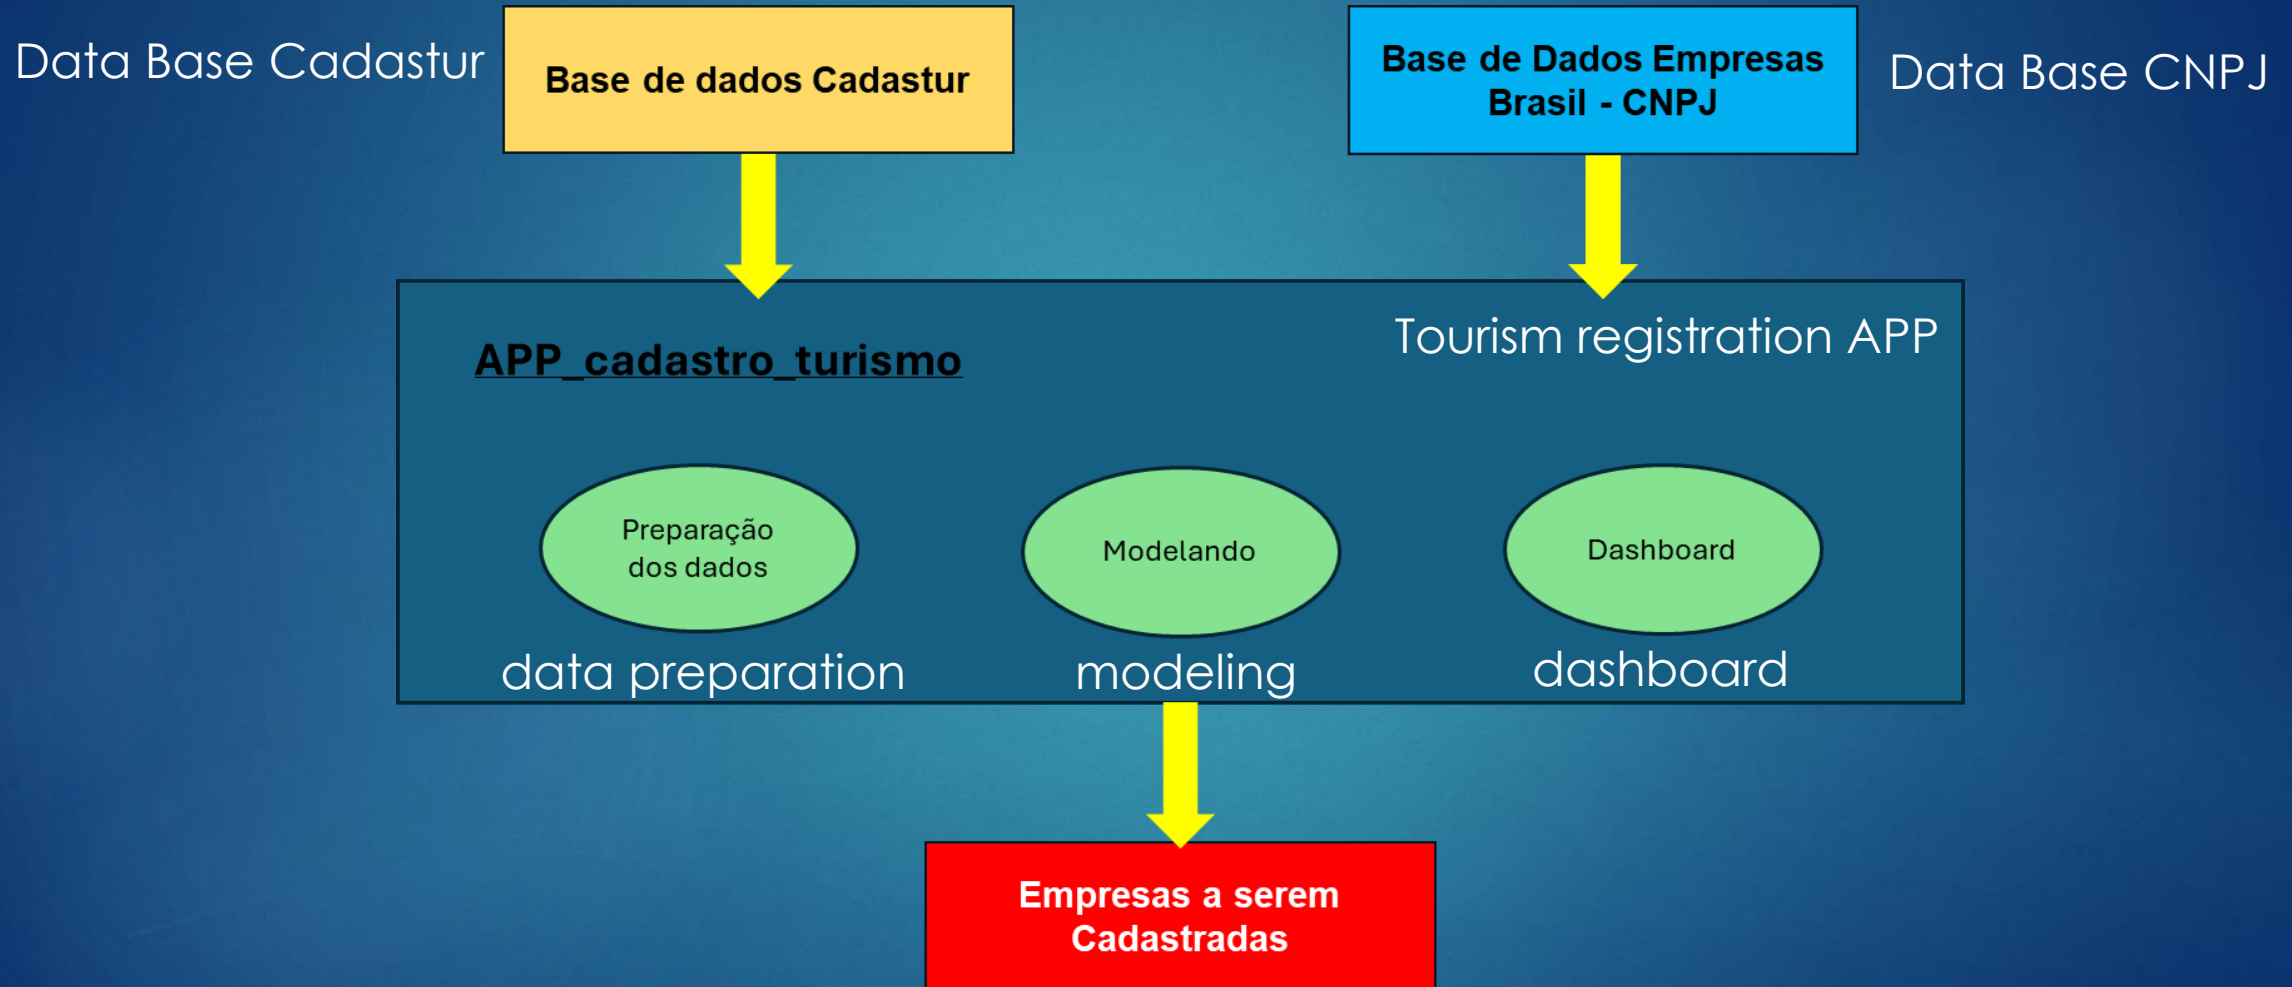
Data Base Cadastur

Base de dados Cadastur

Base de Dados Empresas Brasil - CNPJ

Data Base CNPJ

APP_cadastro_turismo

Tourism registration APP

Preparação dos dados

data preparation

Modelando

modeling

Dashboard

dashboard

Empresas a serem Cadastradas